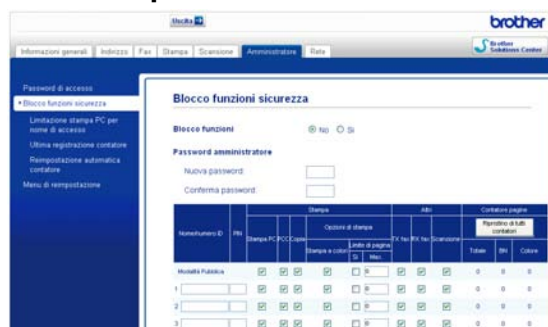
Uscita

brother

Informazioni generali | Indirizzo | Fax | Stampa | Scansione | Amministratore | Rete

Brother Solutions Center

Password di accesso
• Blocco funzioni sicurezza
Limitazione stampa PC per nome di accesso
Ultima registrazione contatore
Reimpostazione automatica contatore
Menu di reimpostazione

Blocco funzioni sicurezza

Blocco funzioni ◉ No ○ Sì

Password amministratore

Nuova password:

Conferma password:

| Nome/numero ID | PIN | Stampa: Stampa PC | PCC | Copie | Opzioni di stampa: Stampa a colori | Limite di pagine: Sì | Max. | Altro: TX fax | RX fax | Scansione | Contatore pagine: Ripristino di tutti i contatori: Totale | B/N | Colore |
|---|---|---|---|---|---|---|---|---|---|---|---|---|---|
| Modalità Pubblica | | ☑ | ☑ | ☑ | ☑ | ☐ | 0 | ☑ | ☑ | ☑ | 0 | 0 | 0 |
| 1 | | ☑ | ☑ | ☑ | ☑ | ☐ | 0 | ☑ | ☑ | ☑ | 0 | 0 | 0 |
| 2 | | ☑ | ☑ | ☑ | ☑ | ☐ | 0 | ☑ | ☑ | ☑ | 0 | 0 | 0 |
| 3 | | ☑ | ☑ | ☑ | ☑ | ☐ | 0 | ☑ | ☑ | ☑ | 0 | 0 | 0 |